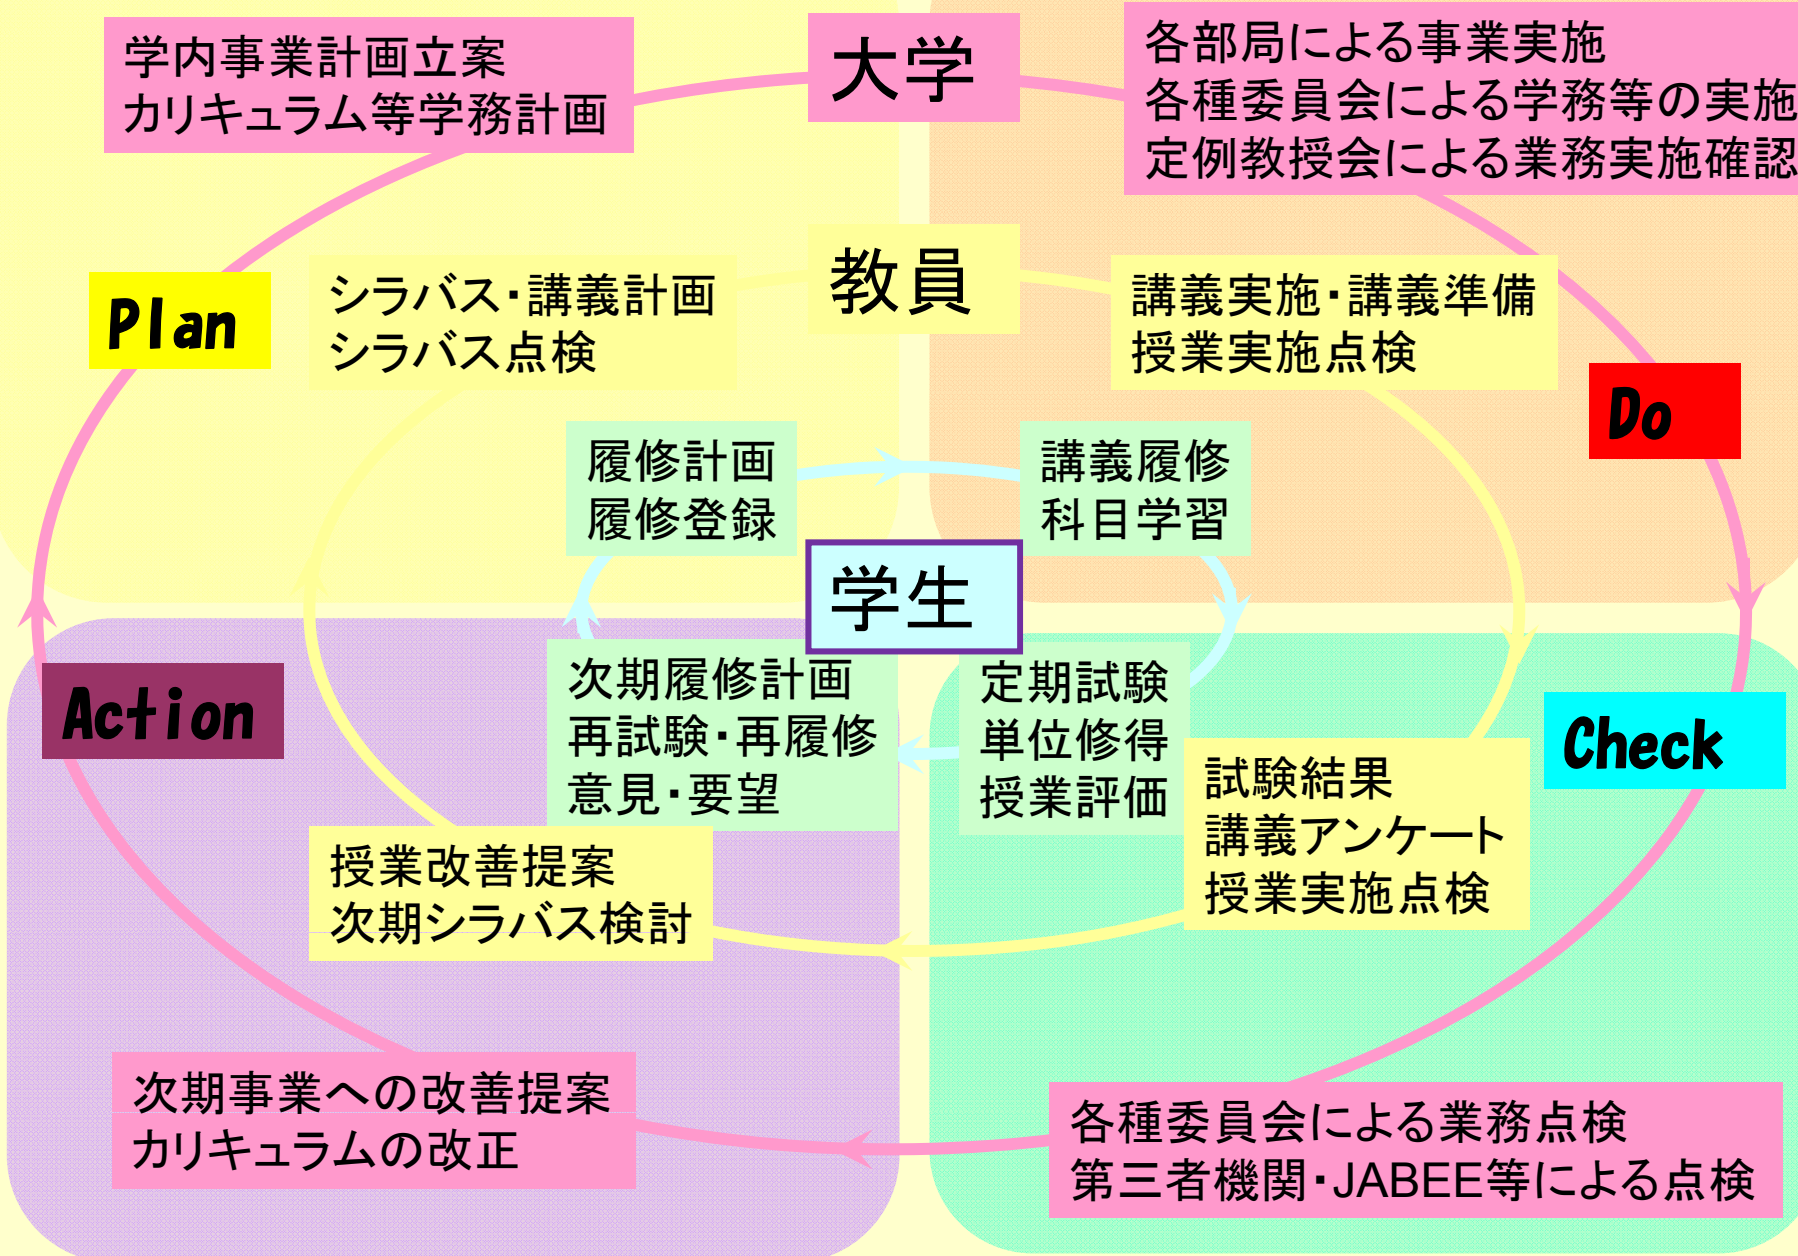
学内事業計画立案
カリキュラム等学務計画

大学

各部局による事業実施
各種委員会による学務等の実施
定例教授会による業務実施確認

Plan

シラバス・講義計画
シラバス点検

教員

講義実施・講義準備
授業実施点検

Do

履修計画
履修登録

講義履修
科目学習

学生

Action

次期履修計画
再試験・再履修
意見・要望

定期試験
単位修得
授業評価

試験結果
講義アンケート
授業実施点検

Check

授業改善提案
次期シラバス検討

次期事業への改善提案
カリキュラムの改正

各種委員会による業務点検
第三者機関・JABEE等による点検